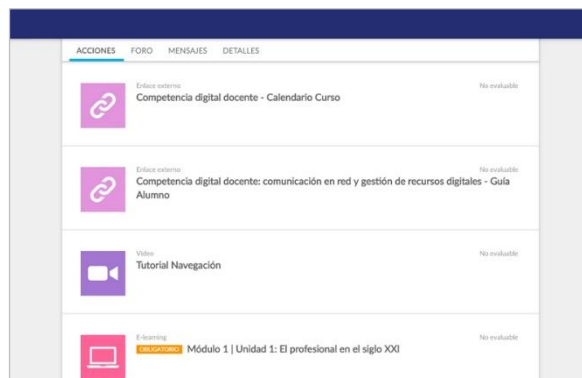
ACCIONES FORO MENSAJES DETALLES

Enlace externo
Competencia digital docente - Calendario Curso
No evaluable

Enlace externo
Competencia digital docente: comunicación en red y gestión de recursos digitales - Guía Alumno
No evaluable

Video
Tutorial Navegación
No evaluable

E-learning
OBLIGATORIO Módulo 1 | Unidad 1: El profesional en el siglo XXI
No evaluable